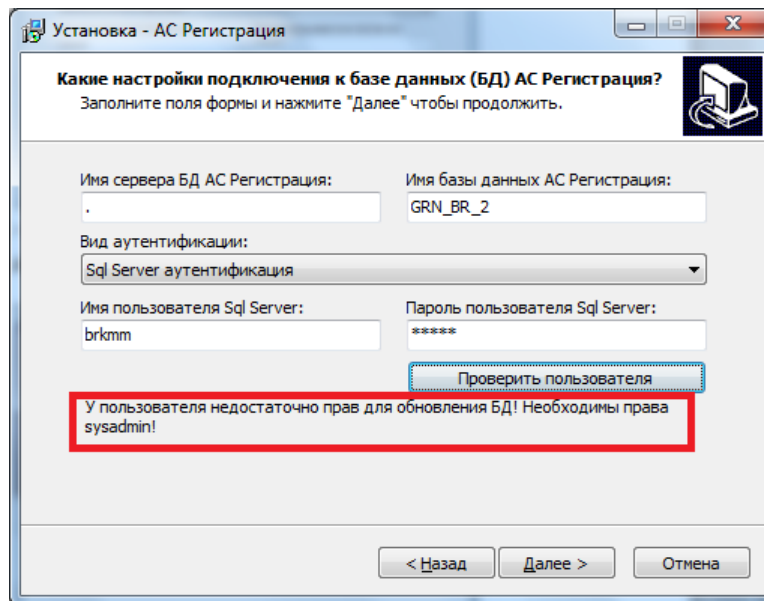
Установка - АС Регистрация

Какие настройки подключения к базе данных (БД) АС Регистрация?
Заполните поля формы и нажмите "Далее" чтобы продолжить.

Имя сервера БД АС Регистрация:
.

Имя базы данных АС Регистрация:
GRN_BR_2

Вид аутентификации:
Sql Server аутентификация

Имя пользователя Sql Server:
brkmm

Пароль пользователя Sql Server:
*****

Проверить пользователя

У пользователя недостаточно прав для обновления БД! Необходимы права sysadmin!

< Назад
Далее >
Отмена